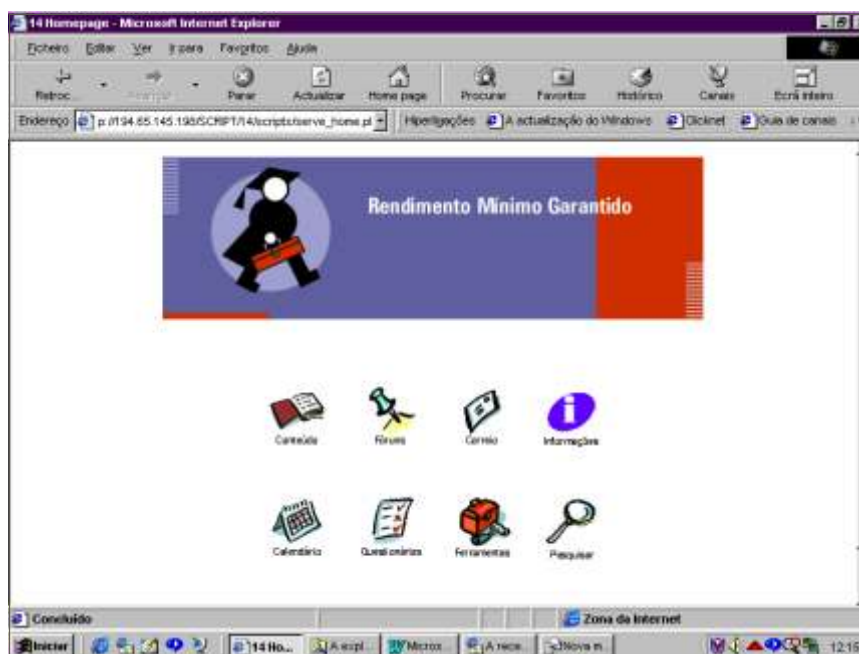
14 Homepage - Microsoft Internet Explorer

Ficheiro Editar Ver Ir para Favoritos Ajuda

Retroc. Avançar Parar Actualizar Home page Procurar Favoritos Histórico Canais Ecrã inteiro

Endereço p://194.65.145.198/SCRIPT/14/scripts/serve_home.pl Hiperligações A actualização do Windows Clickinet Guia de canais

Rendimento Mínimo Garantido

Conteúdo
Fóruns
Correio
Informações
Calendário
Questionários
Ferramentas
Pesquisar

Concluído
Zona da Internet

Iniciar 14 Ho... A expl... Micros... A rece... Nova m... 12:19